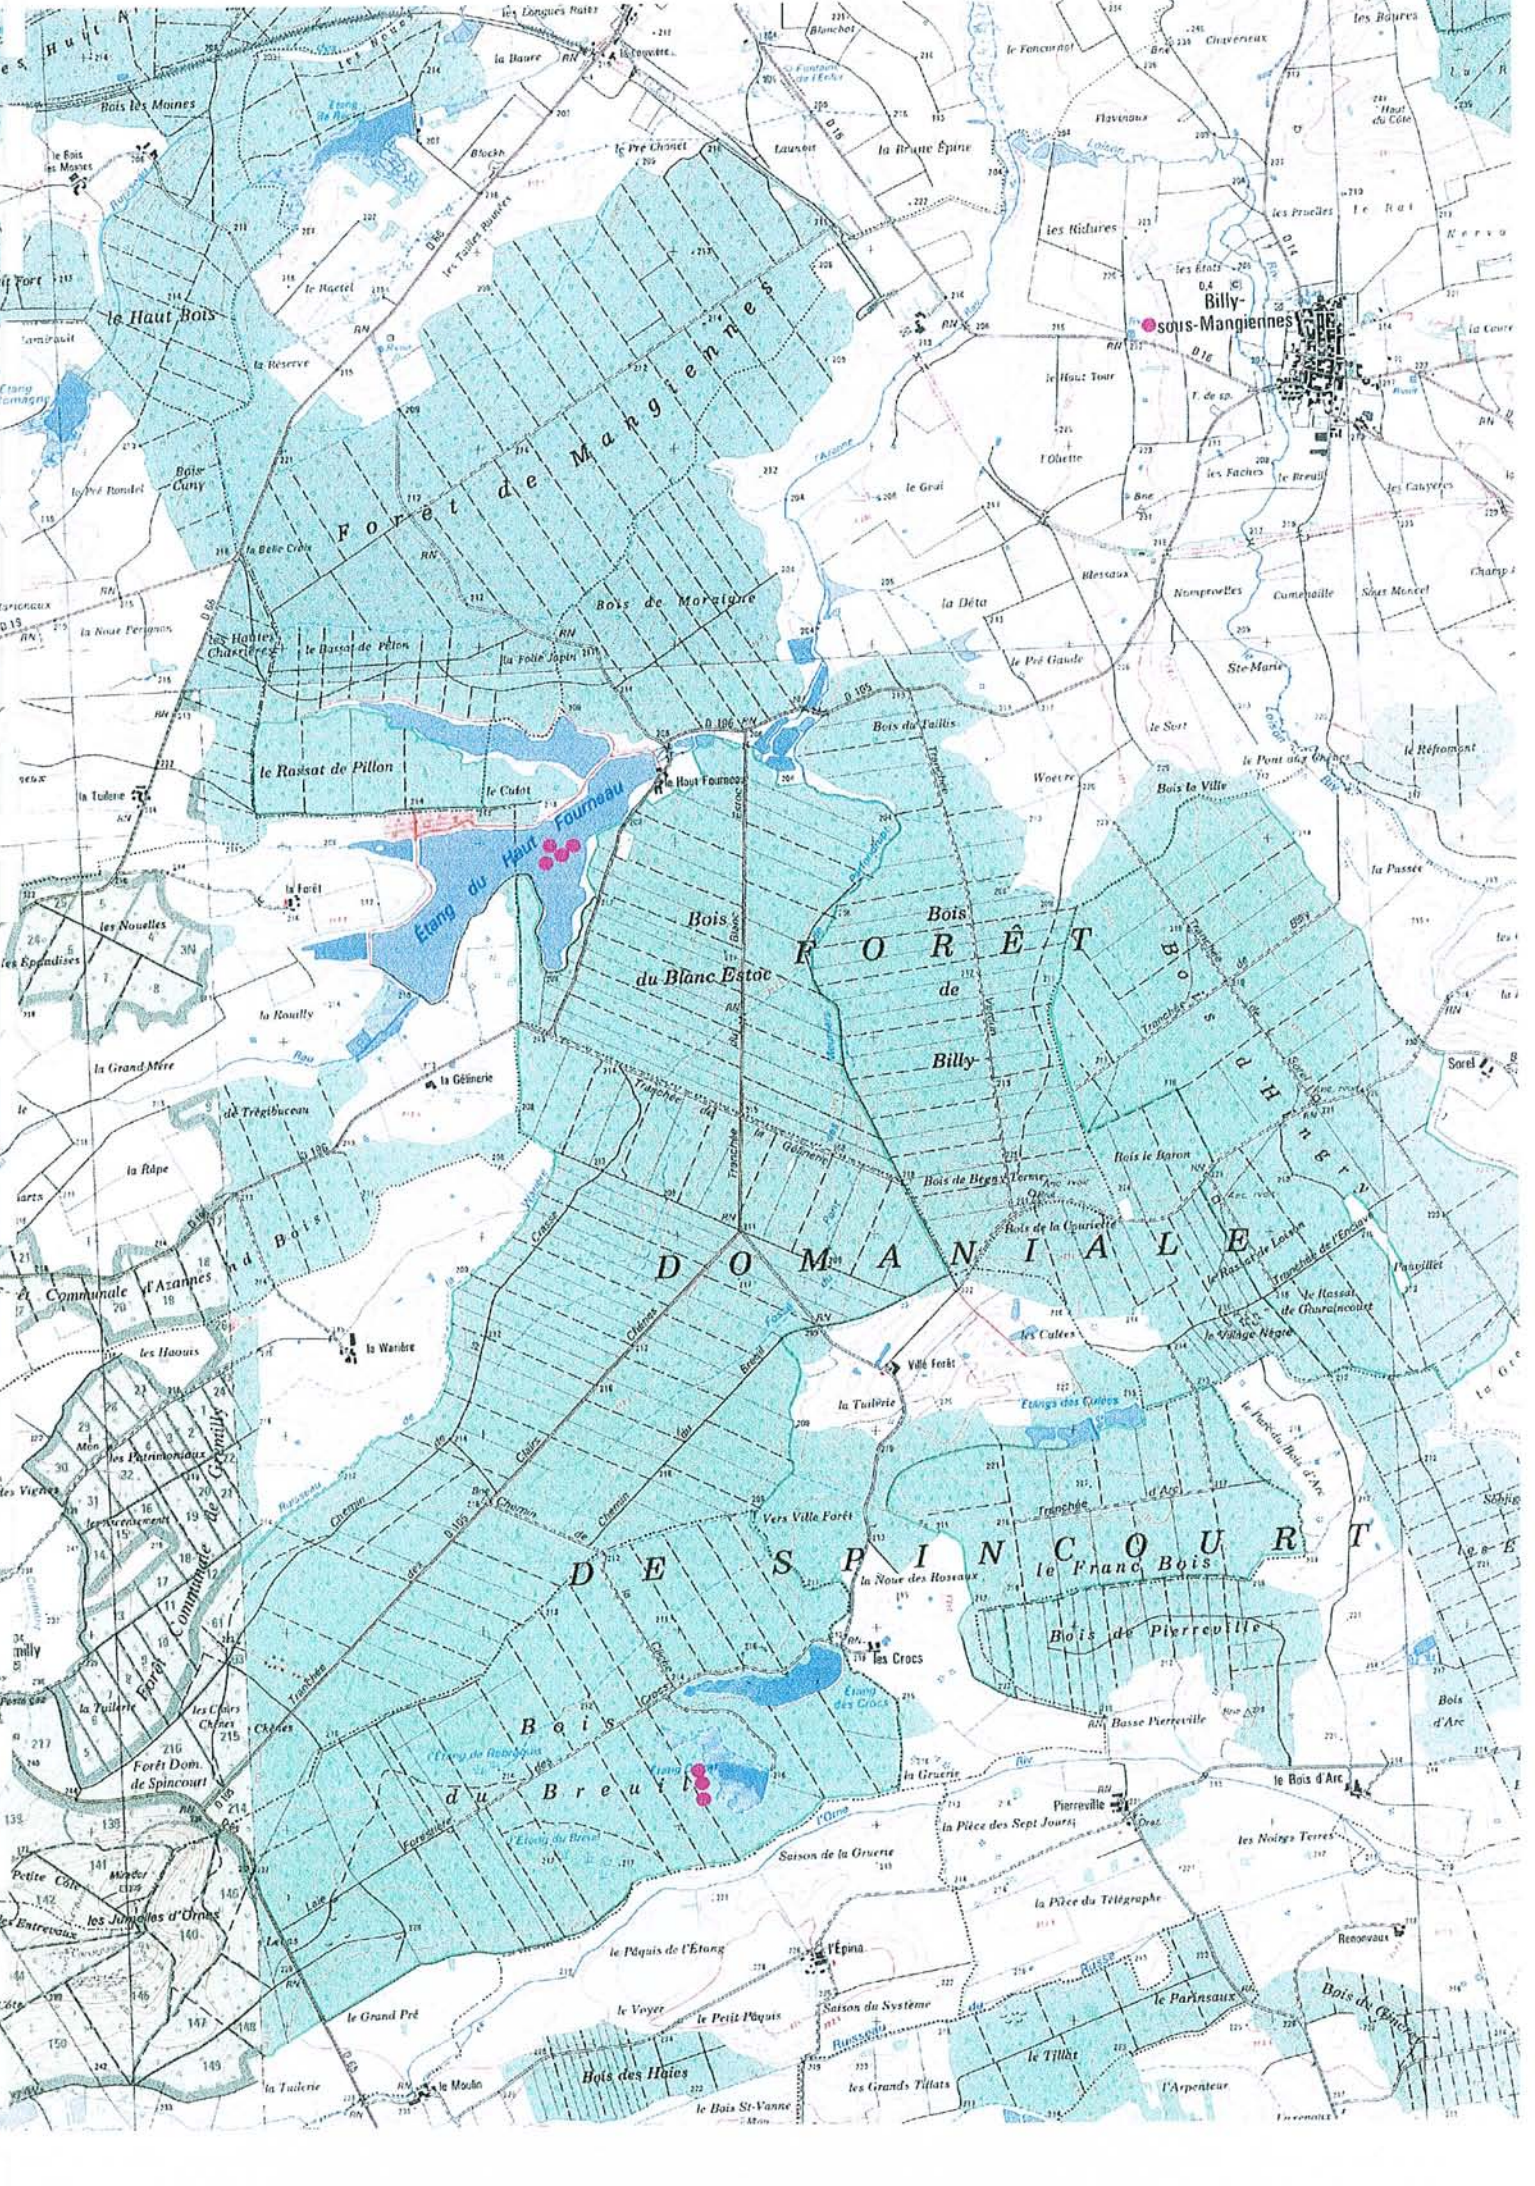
les Longues Raies
la Baure
le Fourneau
les Bourres
Bois les Moines
Blanchet
Chaversaux
Étang
Fontaine de l'Orme
Flavinaux
le Bois des Moines
Lausset
la Brune Épine
le Pré Chanet
les Riclures
les Étoffs
les Prieles
le Haut Bois
le Haut Taur
Billy-sous-Mangiennes
le Haut Bois
le Hattel
les Tailles Bouvier
Forêt de Mangiennes
la Réserve
Étang
Bois Cuny
le Pré Bondel
le Breuil
les Faches
les Cauyeres
la Belle Côte
le Grai
l'Oiette
Bois de Moraigne
Blessaux
la Déta
Nompreville
Cumenville
Sous Moncel
la Noue Ferreux
les Hautes Chaurières
le Rassat de Pilon
la Folie Japin
le Pré Gaude
Ste-Marie
Bois du Taillis
le Rassat de Pillon
Haut Fourneau
le Cadot
le Sort
le Pont aux Guées
le Réfonvant
la Tuilerie
Étang du Haut Fourneau
Woevre
Bois la Ville
la Forêt
les Nouelles
Bois du Blanc Estac
Bois de Billy
FORÊT
la Passée
les Épandises
le Rosalby
Bois d'Hingry
la Grand Mère
la Gélinerie
Sorel
de Trégibucau
Tranchée du Gévaudet
Bois de Brezy Terme
Bois le Baron
la Râpe
Bois de la Courielle
DOMANIALE
le Rassat de Louvain
Tranchée de l'Église
Commun d'Azannes
le Rassat de Gharaincourt
le Vallage Nègre
la Wandre
les Haouis
Ville Forêt
les Cutées
les Patrimoniaux
la Tuilerie
Étang des Crocs
la Ruelle Bois d'Arc
Forêt Communale de Gremilly
Chemin
Vers Ville Forêt
DE SPINCOURT
le Franc Bois
la Noue des Rosseaux
les Crocs
Bois de Pierreville
Étang des Crocs
Basse Pierreville
Bois d'Arc
la Tuilerie
les Cilles Chênes
Bois du Breuil
Étang de Rodelbois
Étang du Breuil
la Gruerie
Pierreville
le Bois d'Arc
Forêt Dom. de Spincourt
la Pièce des Sept Jours
les Noires Terres
Saison de la Gruerie
Petite Côte
les Jumelles d'Ornes
les Entrevaux
la Pièce du Télégraphe
Renonvaux
le Pâquis de l'Étang
l'Épina
le Voyer
Saison du Système
le Parinsaux
le Petit Pâquis
le Grand Pré
Bois des Haies
le Tilleul
la Tuilerie
le Moulin
les Grands Tilleuls
l'Arpenteur
le Bois St-Vanne